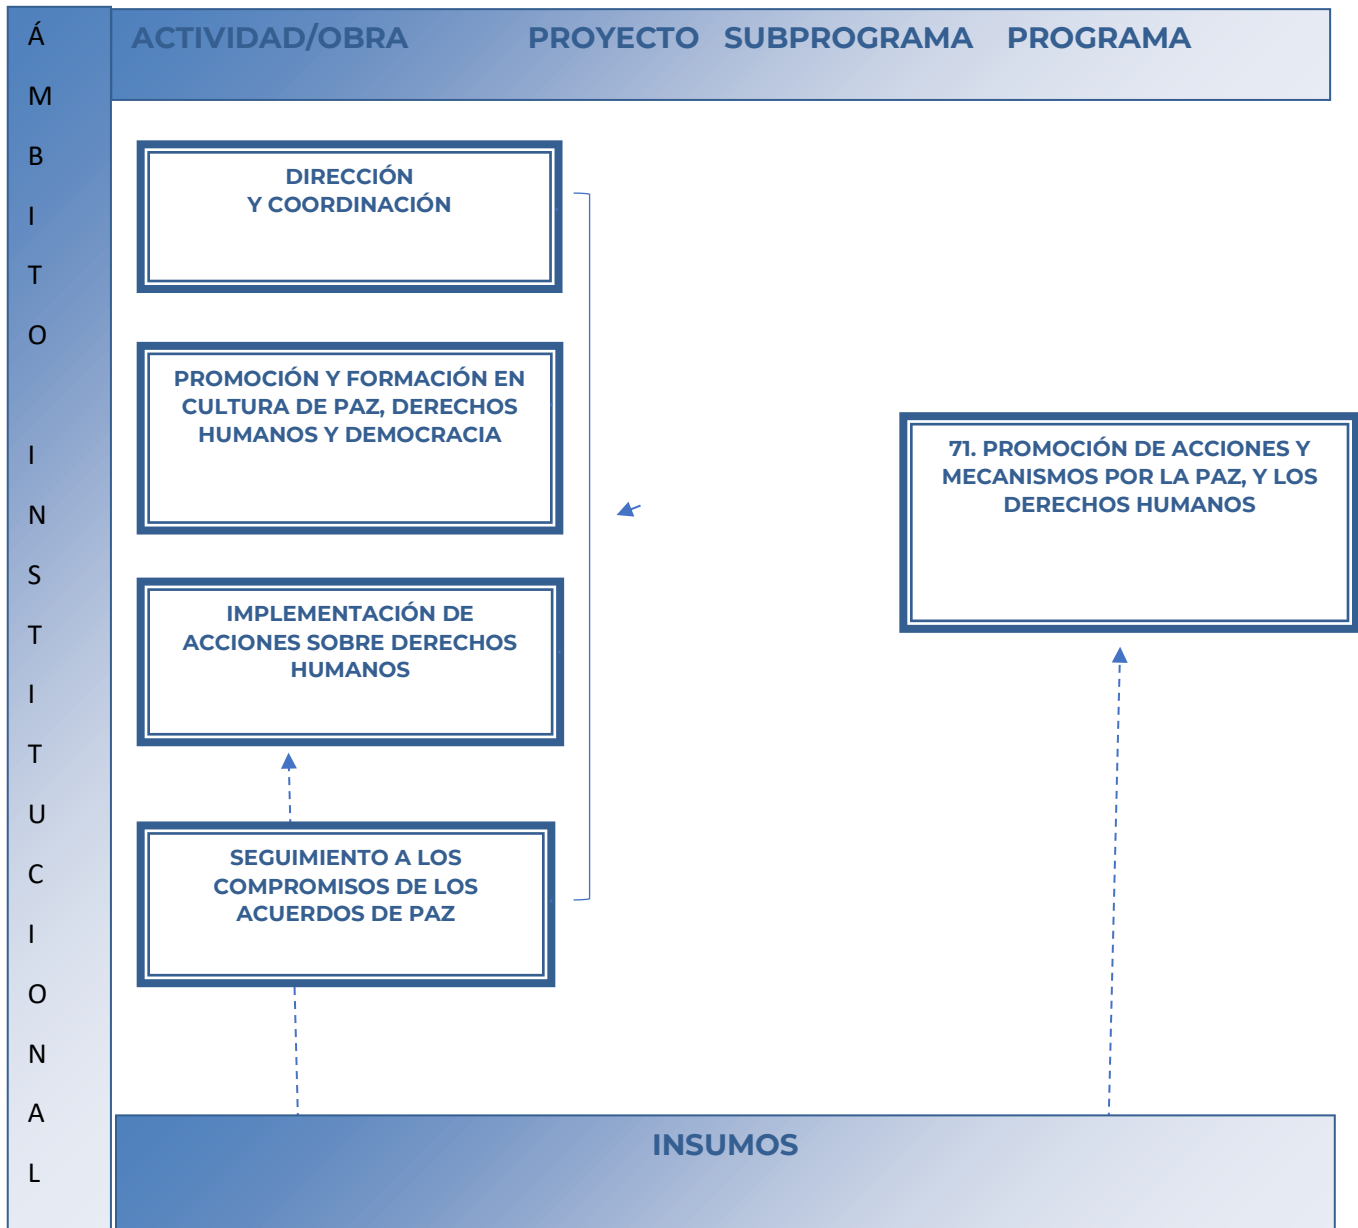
Á
M
B
I
T
O

I
N
S
T
I
T
U
C
I
O
N
A
L

ACTIVIDAD/OBRA PROYECTO SUBPROGRAMA PROGRAMA

DIRECCIÓN Y COORDINACIÓN

PROMOCIÓN Y FORMACIÓN EN CULTURA DE PAZ, DERECHOS HUMANOS Y DEMOCRACIA

IMPLEMENTACIÓN DE ACCIONES SOBRE DERECHOS HUMANOS

SEGUIMIENTO A LOS COMPROMISOS DE LOS ACUERDOS DE PAZ

71. PROMOCIÓN DE ACCIONES Y MECANISMOS POR LA PAZ, Y LOS DERECHOS HUMANOS

INSUMOS